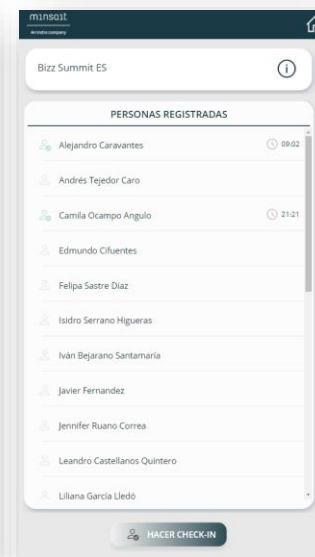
minsait
An indra company

Bizz Summit ES

PERSONAS REGISTRADAS

Alejandro Caravantes 09:02

Andrés Tejedor Caro

Camila Ocampo Angulo 21:21

Edmundo Cifuentes

Felipa Sastre Diaz

Isidro Serrano Higueras

Iván Bejarano Santamaría

Javier Fernandez

Jennifer Ruano Correa

Leandro Castellanos Quintero

Liliana García Lledó

HACER CHECK-IN